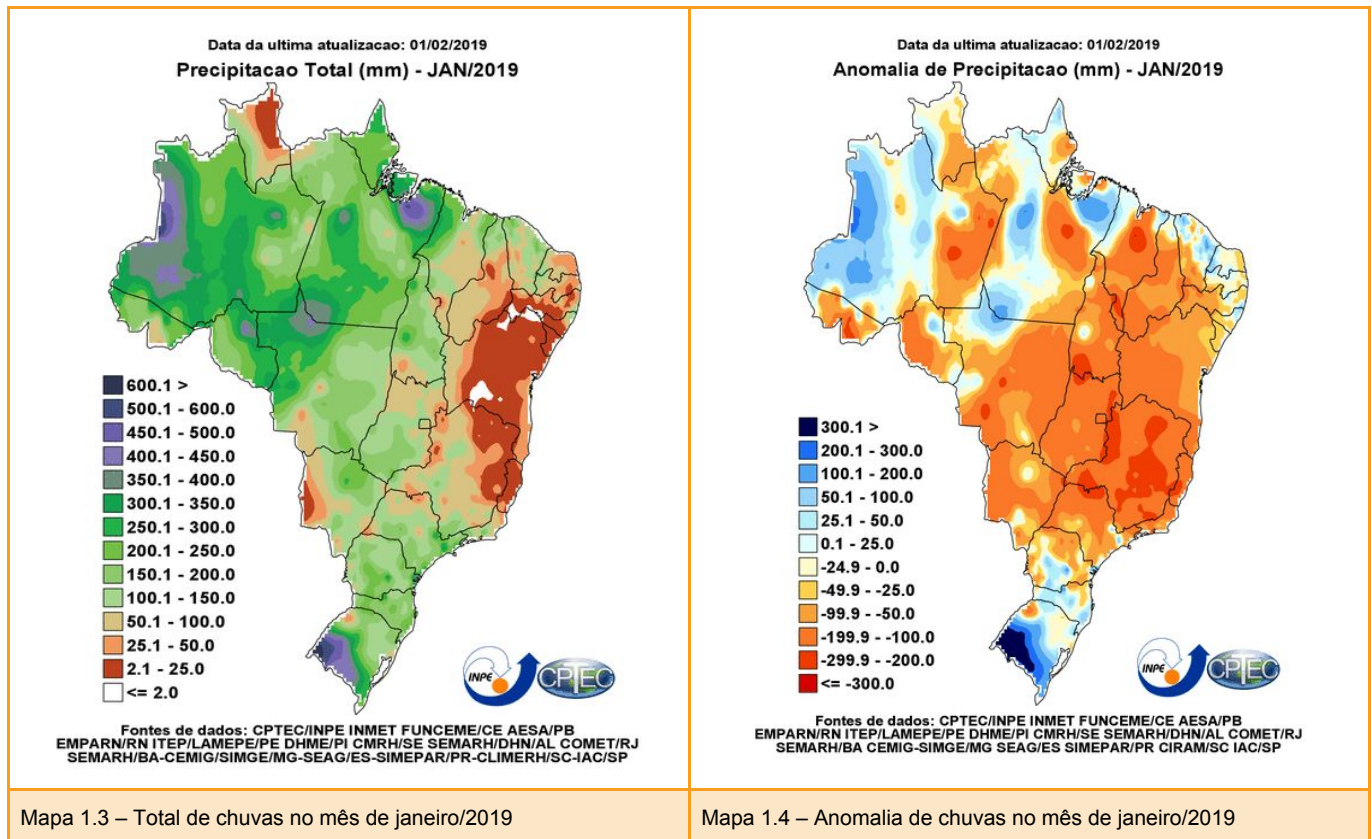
Data da ultima atualizacao: 01/02/2019
Precipitacao Total (mm) - JAN/2019

600.1 >
500.1 - 600.0
450.1 - 500.0
400.1 - 450.0
350.1 - 400.0
300.1 - 350.0
250.1 - 300.0
200.1 - 250.0
150.1 - 200.0
100.1 - 150.0
50.1 - 100.0
25.1 - 50.0
2.1 - 25.0
<= 2.0

INPE CPTEC

Fontes de dados: CPTEC/INPE INMET FUNCEME/CE AESA/PB EMPARN/RN ITEP/LAMEPE/PE DHME/PI CMRH/SE SEMARH/DHN/AL COMET/RJ SEMARH/BA-CEMIG/SIMGE/MG-SEAG/ES-SIMEPAR/PR-CLIMERH/SC-IAC/SP

Mapa 1.3 – Total de chuvas no mês de janeiro/2019

Data da ultima atualizacao: 01/02/2019
Anomalia de Precipitacao (mm) - JAN/2019

300.1 >
200.1 - 300.0
100.1 - 200.0
50.1 - 100.0
25.1 - 50.0
0.1 - 25.0
-24.9 - 0.0
-49.9 - -25.0
-99.9 - -50.0
-199.9 - -100.0
-299.9 - -200.0
<= -300.0

INPE CPTEC

Fontes de dados: CPTEC/INPE INMET FUNCEME/CE AESA/PB EMPARN/RN ITEP/LAMEPE/PE DHME/PI CMRH/SE SEMARH/DHN/AL COMET/RJ SEMARH/BA CEMIG-SIMGE/MG SEAG/ES SIMEPAR/PR CIRAM/SC IAC/SP

Mapa 1.4 – Anomalia de chuvas no mês de janeiro/2019